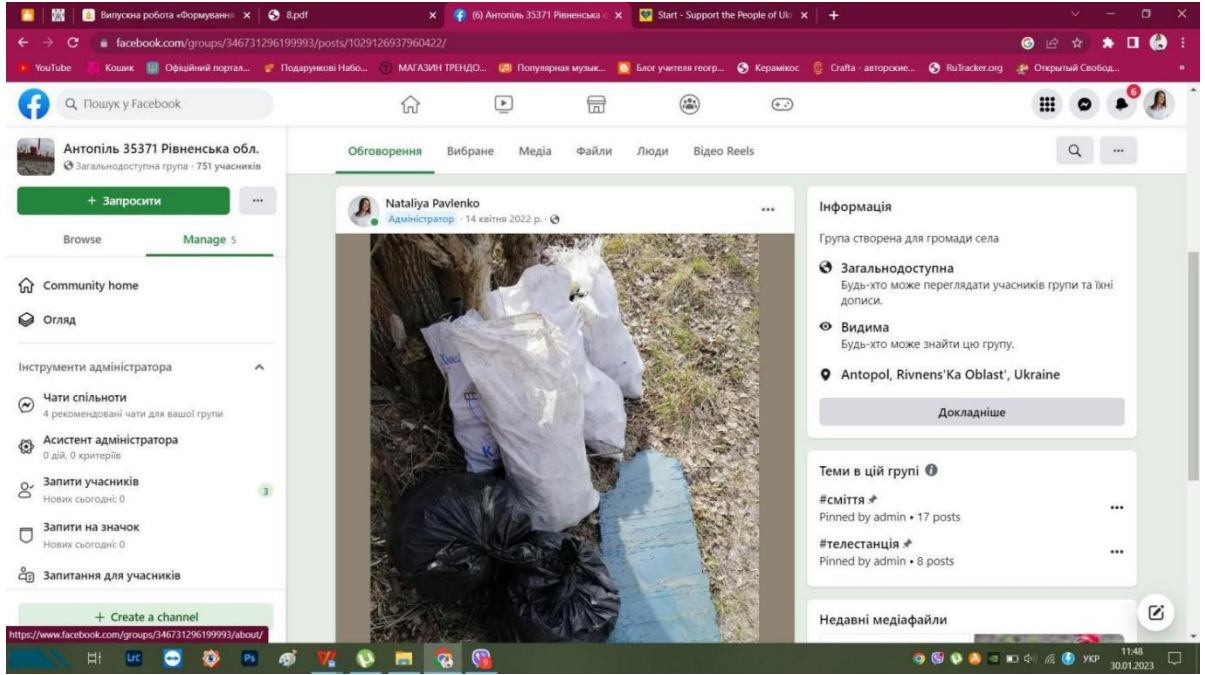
Випускна робота «Формуванн ×
8.pdf ×
(6) Антопіль 35371 Рівненська ×
Start - Support the People of Ukr ×
+

facebook.com/groups/346731296199993/posts/1029126937960422/

YouTube Кошик Офіційний портал... Подарункові Набо... МАГАЗИН ТРЕНДО... Популярная музык... Блог учителя геогр... Керамікос Crafta - авторские... RuTracker.org Открытый Свобод...

Q Пошук у Facebook

Антопіль 35371 Рівненська обл.
Загальнодоступна група · 751 учасників

+ Запросити
...

Browse
Manage 5

Community home

Огляд

Інструменти адміністратора

Чати спільноти
4 рекомендовані чати для вашої групи

Асистент адміністратора
0 дій, 0 критеріїв

Запити учасників
Нових сьогодні: 0
3

Запити на значок
Нових сьогодні: 0

Запитання для учасників

+ Create a channel

https://www.facebook.com/groups/346731296199993/about/

Обговорення Вибране Медіа Файли Люди Відео Reels

Nataliya Pavlenko
Адміністратор · 14 квітня 2022 р. ·
...

Інформація

Група створена для громади села

Загальнодоступна
Будь-хто може переглядати учасників групи та їхні дописи.

Видима
Будь-хто може знайти цю групу.

Antopol, Rivnens'Ka Oblast', Ukraine

Докладніше

Теми в цій групі

#сміття
Pinned by admin • 17 posts
...

#телестанція
Pinned by admin • 8 posts
...

Недавні медіафайли

УКР 11:48 30.01.2023